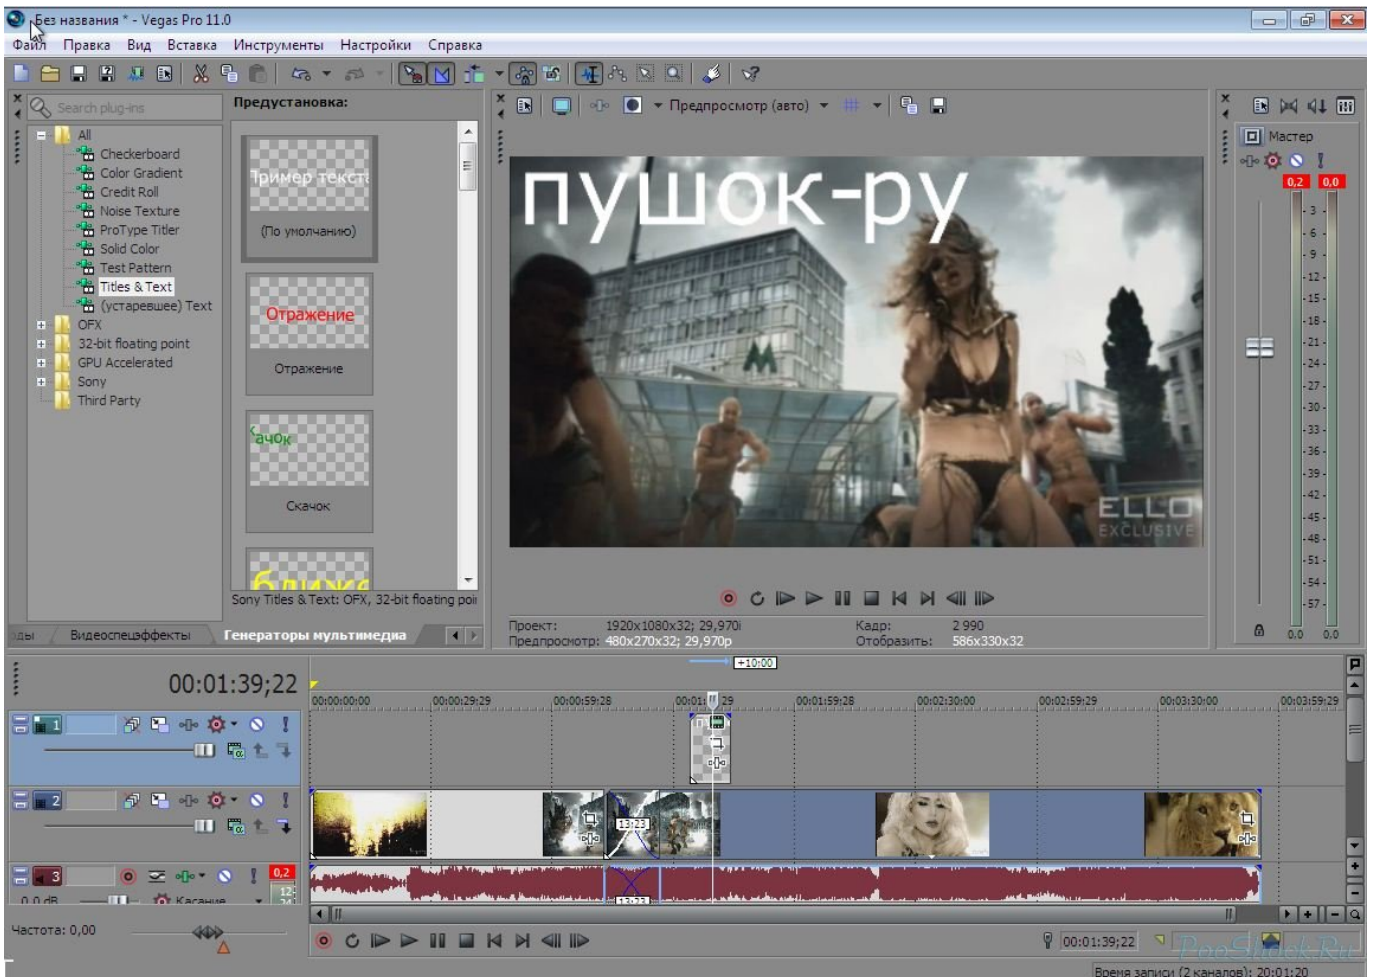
Без названия * - Vegas Pro 11.0

Файл Правка Вид Вставка Инструменты Настройки Справка

Search plug-ins

Предустановка:

All
Checkerboard
Color Gradient
Credit Roll
Noise Texture
ProType Titler
Solid Color
Test Pattern
Titles & Text
(устаревшее) Text
OFX
32-bit floating point
GPU Accelerated
Sony
Third Party

Пример текст
(По умолчанию)

Отражение
Отражение

Скачок
Скачок

Sony Titles & Text: OFX, 32-bit floating poi

Видеоспецэффекты Генераторы мультимедиа

Предпросмотр (авто)

пушок-ру

ELLO EXCLUSIVE

Проект: 1920x1080x32; 29,970i
Предпросмотр: 480x270x32; 29,970p
Кадр: 2 990
Отобразить: 586x330x32

Мастер
0,2 0,0

-3 -6 -9 -12 -15 -18 -21 -24 -27 -30 -33 -36 -39 -42 -45 -48 -51 -54 -57

0.0 0.0

00:01:39;22

+10:00

00:00:00;00 00:00:29;29 00:00:59;28 00:01:29 00:01:59;28 00:02:30;00 00:02:59;29 00:03:30;00 00:03:59;29

1
2
3
0,2
0,0 dB
Касание

13:23

Частота: 0,00

00:01:39;22

Время записи (2 каналов): 20:01:20